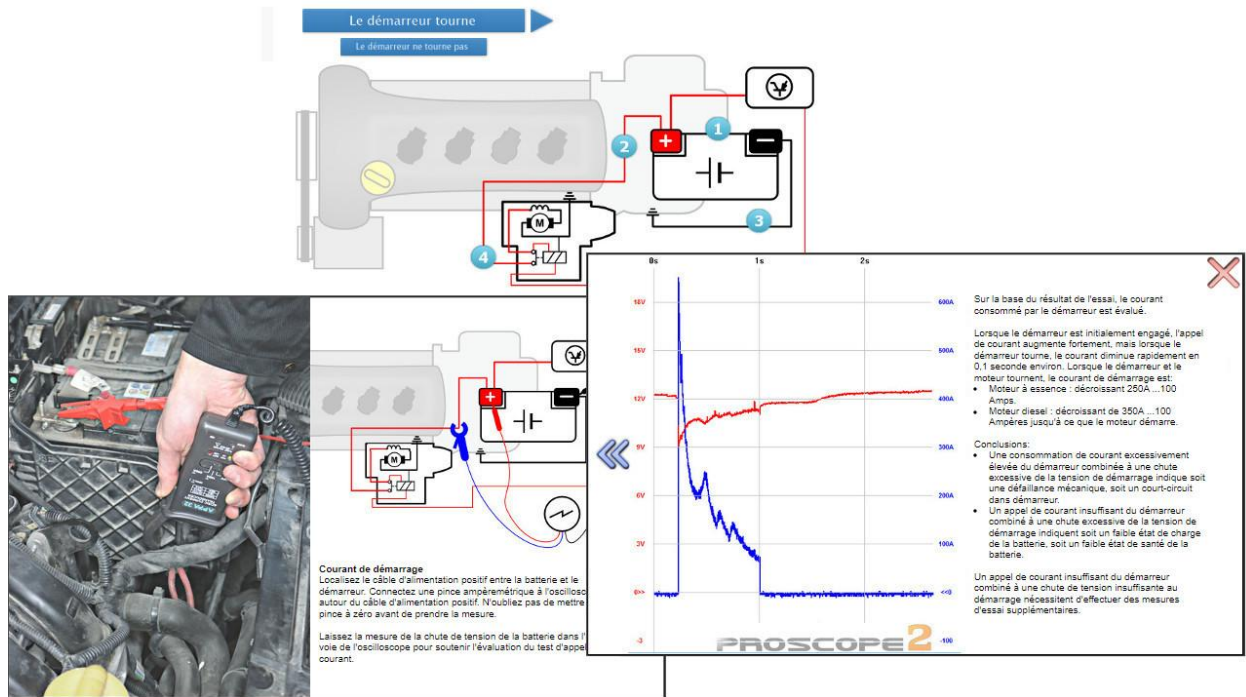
Le démarreur tourne

Le démarreur ne tourne pas

1

2

3

4

M

M

Courant de démarrage
Localisez le câble d'alimentation positif entre la batterie et le démarreur. Connectez une pince ampèremétrique à l'oscillosc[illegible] autour du câble d'alimentation positif. N'oubliez pas de mettre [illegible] pince à zéro avant de prendre la mesure.

Laissez la mesure de la chute de tension de la batterie dans l'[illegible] voie de l'oscilloscope pour soutenir l'évaluation du test d'appel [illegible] courant.

0s

1s

2s

18V

15V

12V

9V

6V

3V

0<<

-3

600A

500A

400A

300A

200A

100A

<<0

-100

PROSCOPE2

Sur la base du résultat de l'essai, le courant consommé par le démarreur est évalué.

Lorsque le démarreur est initialement engagé, l'appel de courant augmente fortement, mais lorsque le démarreur tourne, le courant diminue rapidement en 0,1 seconde environ. Lorsque le démarreur et le moteur tournent, le courant de démarrage est:
• Moteur à essence : décroissant 250A ...100 Amps.
• Moteur diesel : décroissant de 350A ...100 Ampères jusqu'à ce que le moteur démarre.

Conclusions:
• Une consommation de courant excessivement élevée du démarreur combinée à une chute excessive de la tension de démarrage indique soit une défaillance mécanique, soit un court-circuit dans démarreur.
• Un appel de courant insuffisant du démarreur combiné à une chute excessive de la tension de démarrage indiquent soit un faible état de charge de la batterie, soit un faible état de santé de la batterie.

Un appel de courant insuffisant du démarreur combiné à une chute de tension insuffisante au démarrage nécessitent d'effectuer des mesures d'essai supplémentaires.